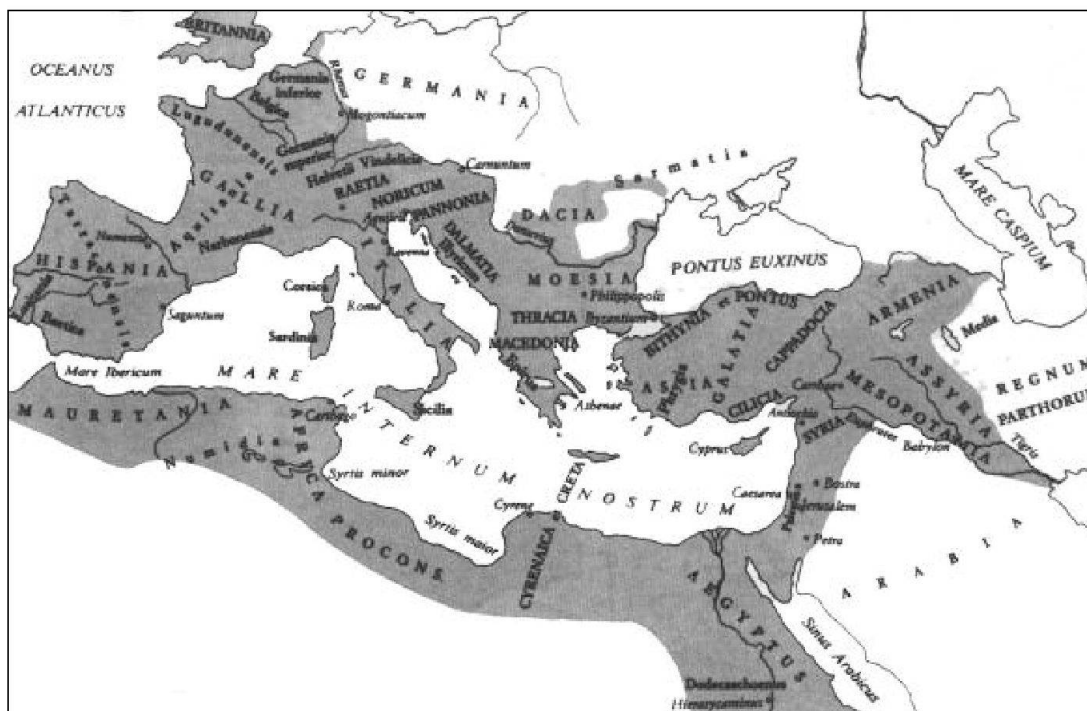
BRITANNIA
OCEANUS
ATLANTICUS
Germania inferior
Belgica
Rhenus
GERMANIA
Mogontiacum
Lugdunensis
Germania superior
Carnuntum
Sarmatia
Helvetii Vindelicia
RAETIA
NORICUM
GALLIA
Aquitania
PANNONIA
DACIA
MARE CASPIUM
Tarraconensis
Narbonensis
Numantia
Ravenna
DALMATIA
Illyricum
HISPANIA
Lusitania
Baetica
ITALIA
MOESIA
PONTUS EUXINUS
ARMENIA
Corsica
Roma
Philippopolis
PONTUS
Media
Saguntum
Sardinia
THRACIA
Byzantium
BITHYNIA
Media
MACEDONIA
GALATIA
CAPPADOCIA
ASSYRIA
REGNUM
PARTHORUM
Mare Ibericum
MARE
ASIA
Phrygia
Carrhae
MESOPOTAMIA
MAURETANIA
Carthago
INTERNUM
Sicilia
Athenae
CILICIA
Antiochia
SYRIA
Euphrates
Babylon
Tigris
AFRICA
Numidia
Syrtis minor
Cyprus
PROCONS.
Syrtis maior
Cyrene
CRETA
NOSTRUM
Caesarea
Bostra
Hierusalem
Petra
ARABIA
CYRENAICA
AEGYPTUS
Sinus Arabicus
Dodecaschoenus
Hieraсусaminos